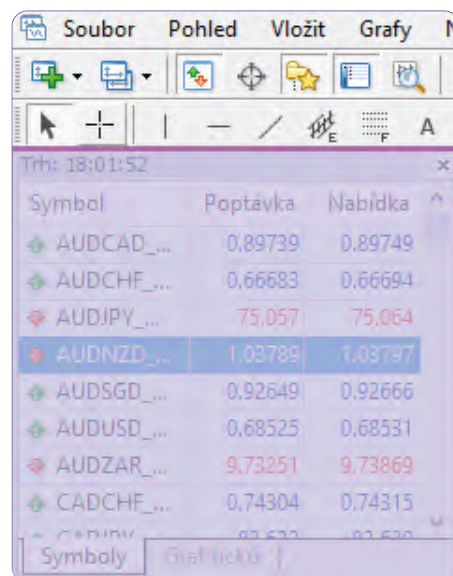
Soubor Pohled Vložit Grafy N

A

Trh: 18:01:52

| Symbol | Poptávka | Nabídka |
|---|---|---|
| AUDCAD_... | 0.89739 | 0.89749 |
| AUDCHF_... | 0.66683 | 0.66694 |
| AUDJPY_... | 75.057 | 75.064 |
| AUDNZD_... | 1.03789 | 1.03797 |
| AUDSGD_... | 0.92649 | 0.92666 |
| AUDUSD_... | 0.68525 | 0.68531 |
| AUDZAR_... | 9.73251 | 9.73869 |
| CADCHF_... | 0.74304 | 0.74315 |
| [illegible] | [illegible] | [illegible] |

Symboly | Grafické |